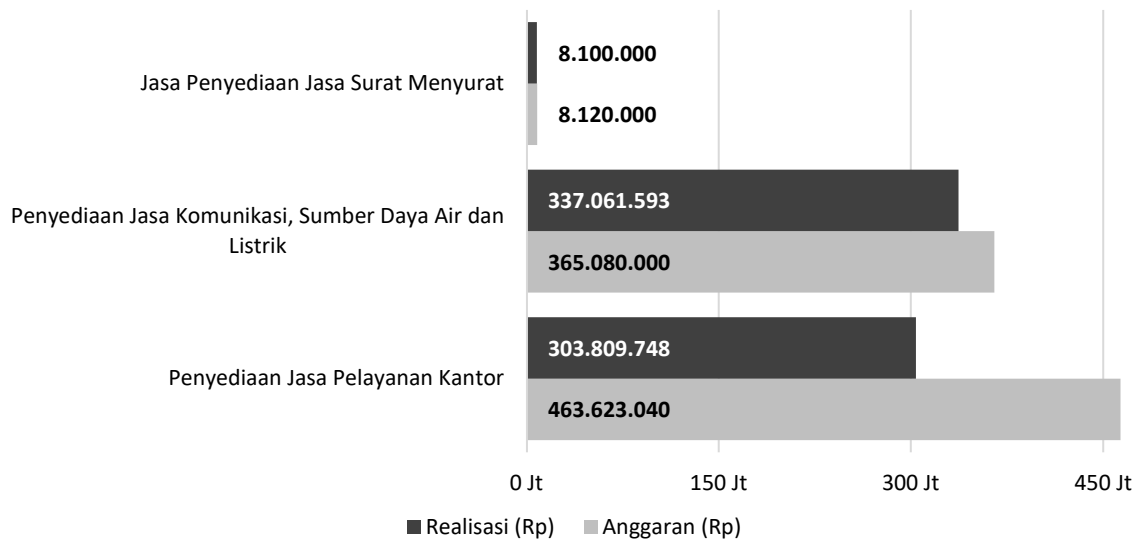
Jasa Penyediaan Jasa Surat Menyurat

8.100.000

8.120.000

Penyediaan Jasa Komunikasi, Sumber Daya Air dan Listrik

337.061.593

365.080.000

Penyediaan Jasa Pelayanan Kantor

303.809.748

463.623.040

0 Jt

150 Jt

300 Jt

450 Jt

Realisasi (Rp)

Anggaran (Rp)